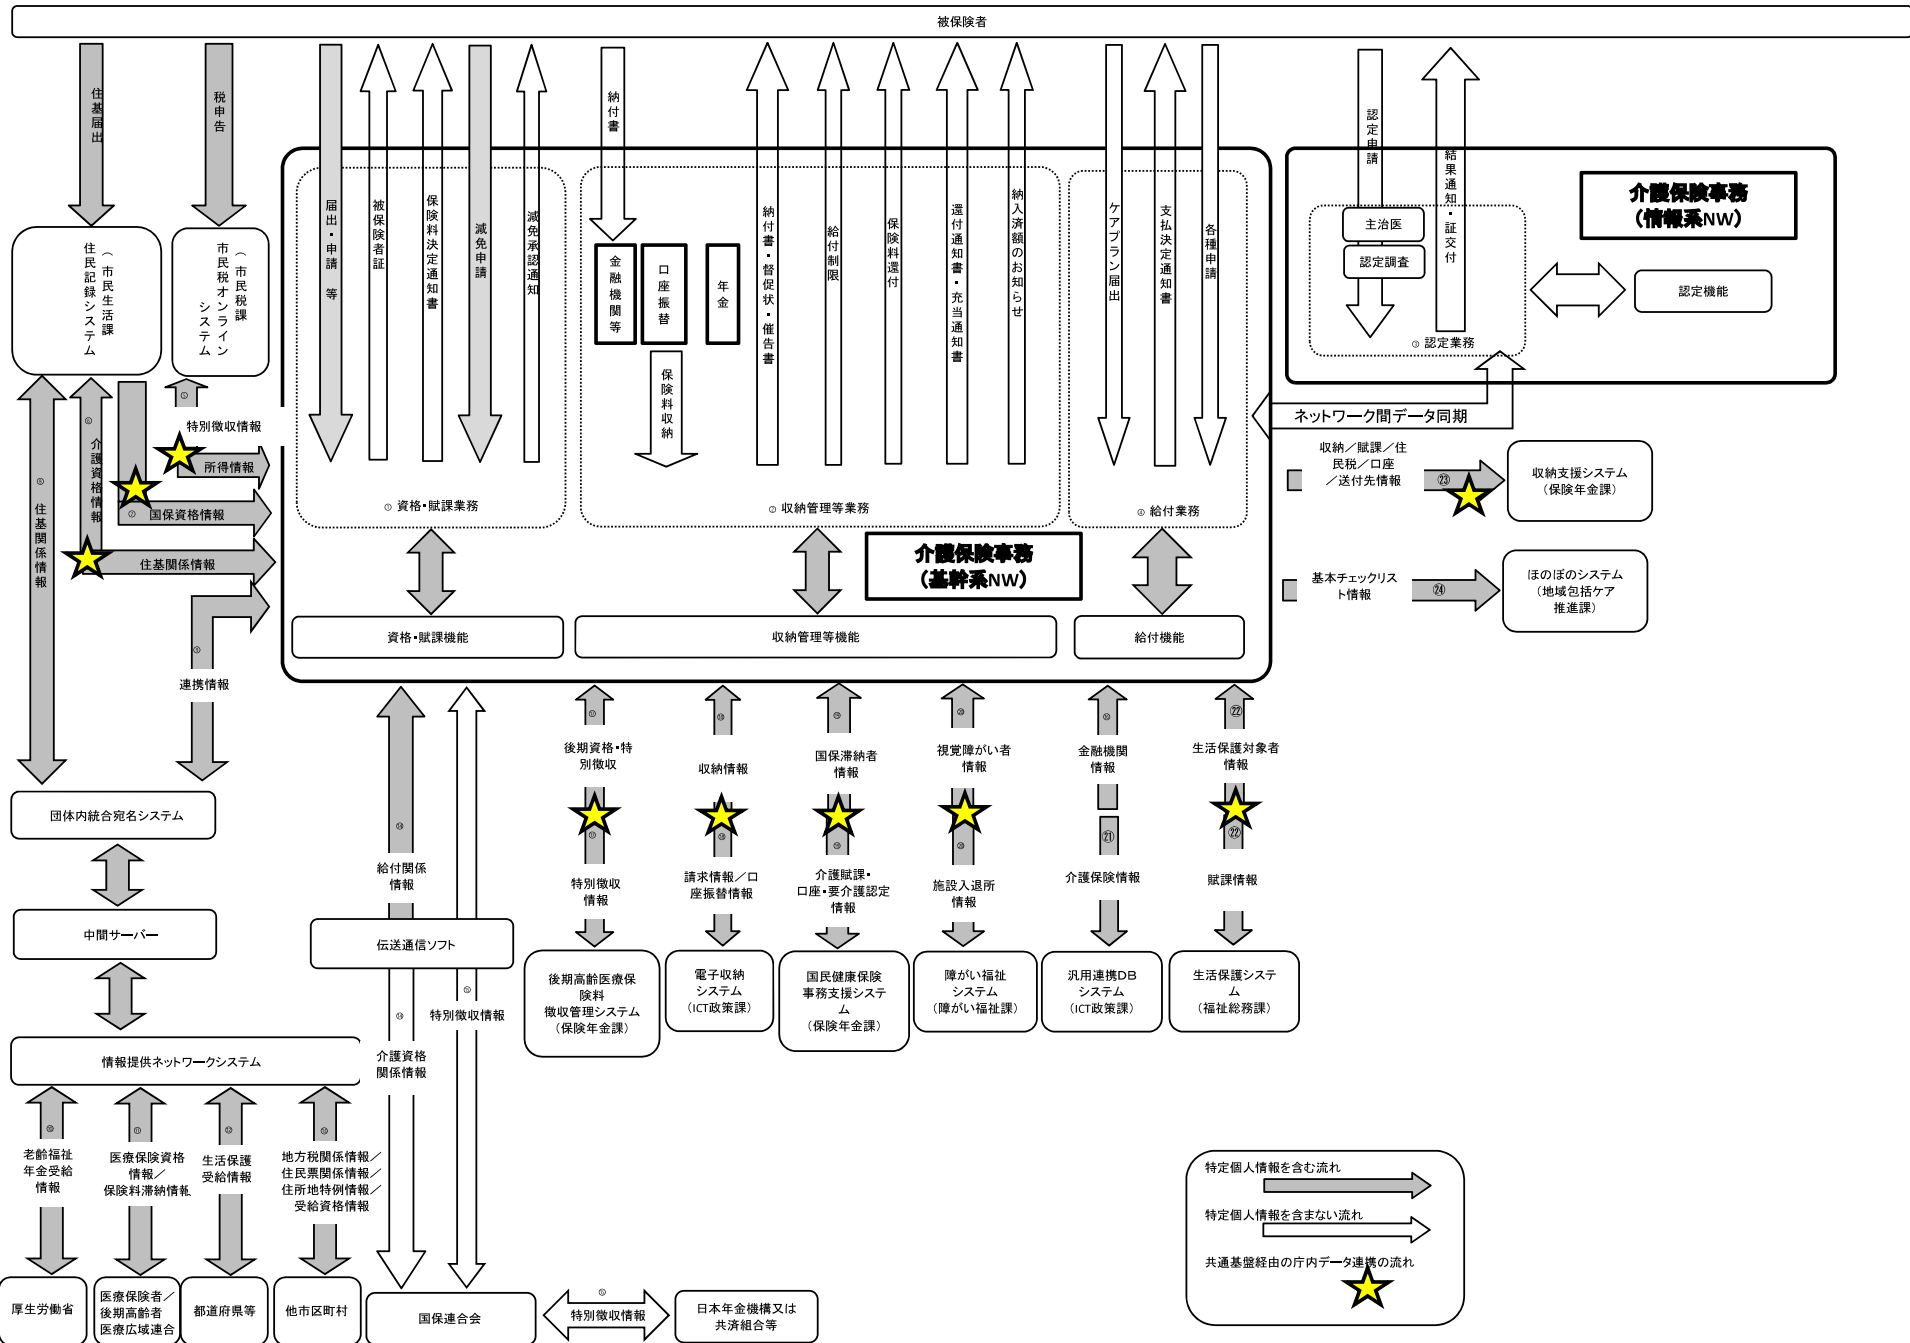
被保険者

住基届出

税申告

住民記録システム（市民生活課）

市民税オンラインシステム（市民税課）

届出・申請　等

被保険者証

保険料決定通知書

減免申請

減免承認通知

納付書

金融機関等

口座振替

年金

保険料収納

納付書・督促状・催告書

給付制限

保険料還付

還付通知書・充当通知書

納入済額のお知らせ

ケアプラン届出

支払決定通知書

各種申請

認定申請

結果通知・証交付

主治医

認定調査

認定業務

介護保険事務（情報系NW）

認定機能

ネットワーク間データ同期

特別徴収情報

所得情報

介護資格情報

国保資格情報

住基関係情報

住基関係情報

連携情報

資格・賦課業務

収納管理等業務

給付業務

介護保険事務（基幹系NW）

資格・賦課機能

収納管理等機能

給付機能

収納／賦課／住民税／口座／送付先情報

㉓

収納支援システム（保険年金課）

基本チェックリスト情報

㉔

ほのぼのシステム（地域包括ケア推進課）

団体内統合宛名システム

中間サーバー

情報提供ネットワークシステム

給付関係情報

伝送通信ソフト

介護資格関係情報

特別徴収情報

後期資格・特別徴収

特別徴収情報

後期高齢者医療保険料徴収管理システム（保険年金課）

収納情報

請求情報／口座振替情報

電子収納システム（ICT政策課）

国保滞納者情報

介護賦課・口座・要介護認定情報

国民健康保険事務支援システム（保険年金課）

視覚障がい者情報

施設入退所情報

障がい福祉システム（障がい福祉課）

金融機関情報

㉑

介護保険情報

汎用連携DBシステム（ICT政策課）

㉒

生活保護対象者情報

㉒

賦課情報

生活保護システム（福祉総務課）

老齢福祉年金受給情報

医療保険資格情報／保険料滞納情報

生活保護受給情報

地方税関係情報／住民票関係情報／住所地特例情報／受給資格情報

厚生労働省

医療保険者／後期高齢者医療広域連合

都道府県等

他市区町村

国保連合会

特別徴収情報

日本年金機構又は共済組合等

特定個人情報を含む流れ

特定個人情報を含まない流れ

共通基盤経由の庁内データ連携の流れ